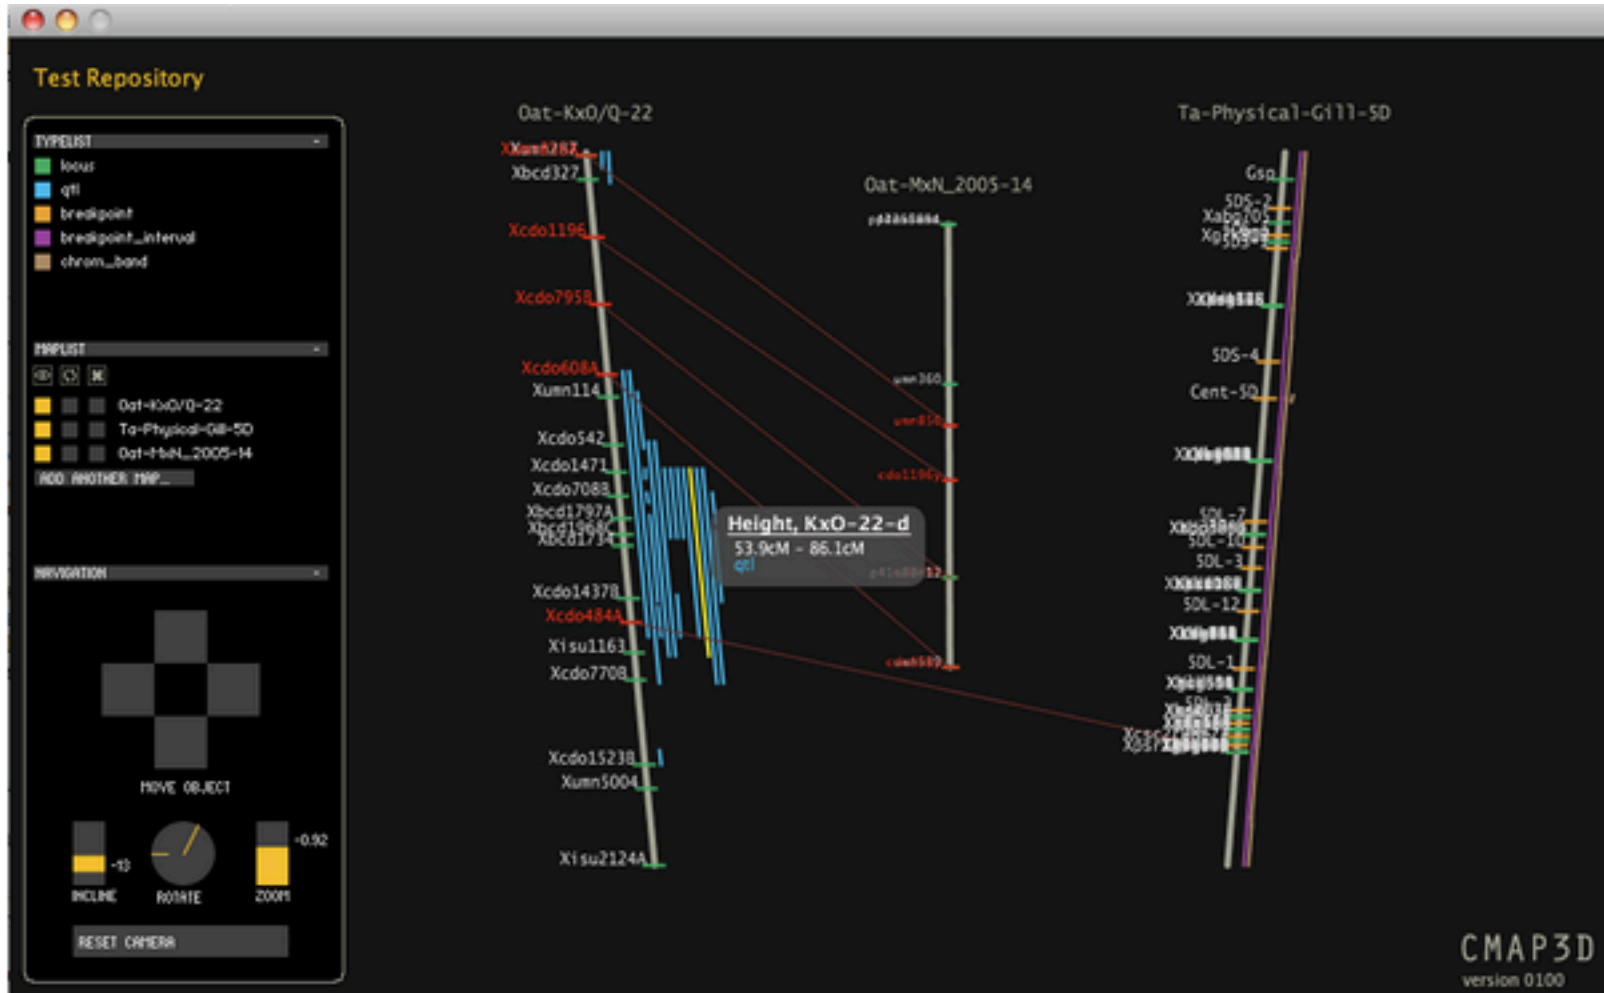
Test Repository

TYPELIST
locus
qtl
breakpoint
breakpoint_interval
chrom_band

MAPLIST
Oat-KxO/Q-22
Ta-Physical-Gill-5D
Oat-MxN_2005-14
ADD ANOTHER MAP...

NAVIGATION
MOVE OBJECT
-13
INCLINE
ROTATE
-0.92
ZOOM
RESET CAMERA

Oat-KxO/Q-22
Xumn5287
Xbcd327
Xcdo1196
Xcdo795B
Xcdo608A
Xumn114
Xcdo542
Xcdo1471
Xcdo708B
Xbcd1797A
Xbcd1968C
Xbcd1731
Xcdo1437B
Xcdo484A
Xisu1163
Xcdo770B
Xcdo1523B
Xumn5004
Xisu2124A

Oat-MxN_2005-14
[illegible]
umn360
umn856
cdo1196
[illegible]
umn5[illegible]

Height, KxO-22-d
53.9cM - 86.1cM
qtl

Ta-Physical-Gill-5D
Gsp
5DS-2
Xabg705
Xp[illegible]
5DS-4
Cent-5D
5DL-7
5DL-10
5DL-3
5DL-12
5DL-1

CMAP3D
version 0100